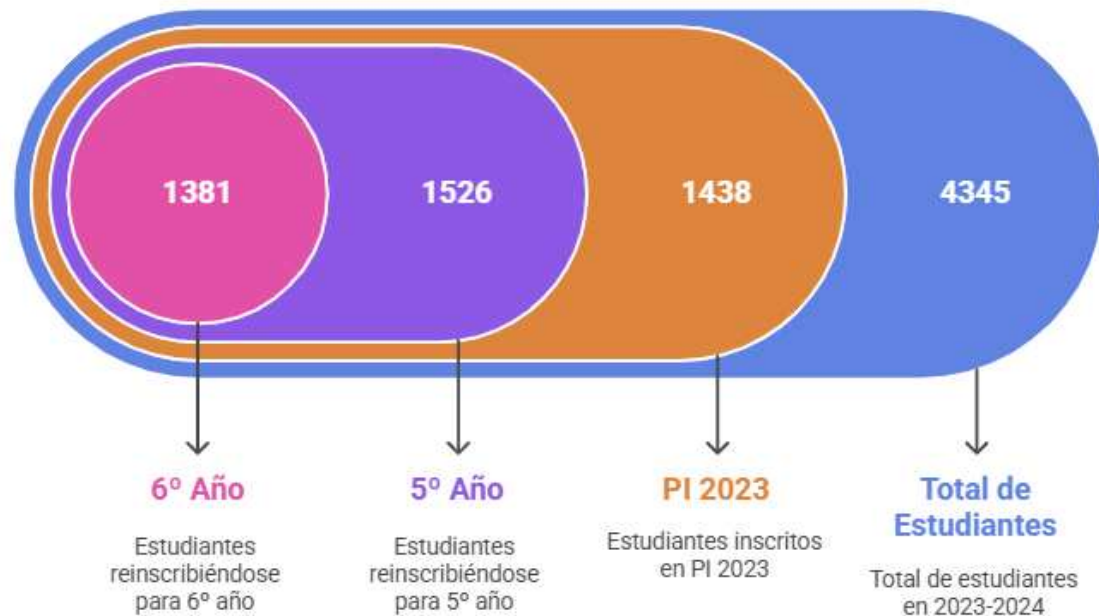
1381

1526

1438

4345

6º Año

Estudiantes reinscribiéndose para 6º año

5º Año

Estudiantes reinscribiéndose para 5º año

PI 2023

Estudiantes inscritos en PI 2023

Total de Estudiantes

Total de estudiantes en 2023-2024